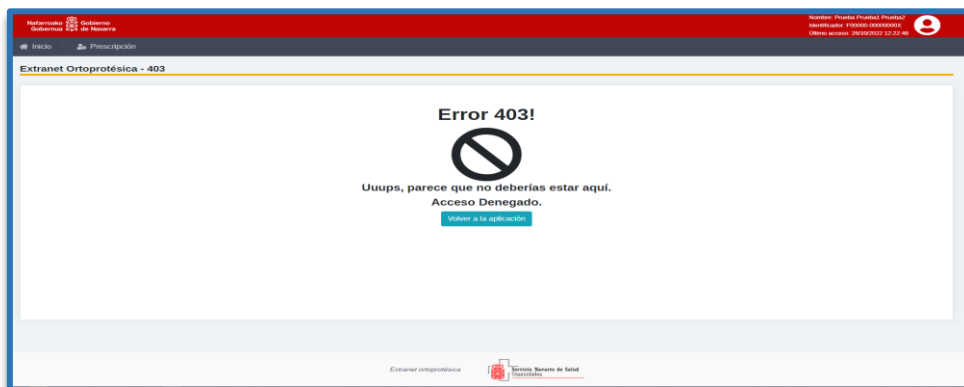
Nafarroako Gobernua Gobierno de Navarra

Nombre: Prueba Prueba1 Prueba2
Identificador: F00000-00000000X
Último acceso: 28/10/2022 12:22:48

Inicio Prescripción

Extranet Ortoprotésica - 403

Error 403!

Uuups, parece que no deberías estar aquí.
Acceso Denegado.

Volver a la aplicación

Extranet ortoprotésica

Servicio Navarro de Salud Osasunbidea